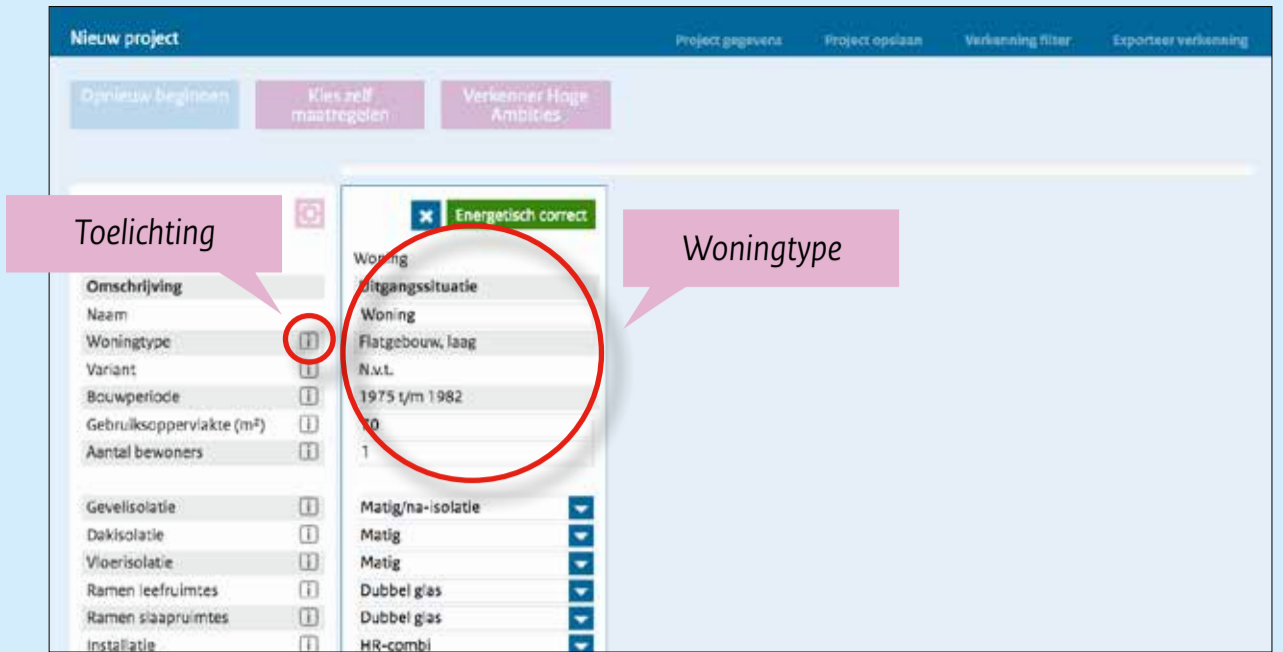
Nieuw project

Project gegevens Project opslaan Verkenning filter Exporteer verkenning

Opnieuw beginnen

Kies zelf maatregelen

Verkenner Hoge Ambities

Toelichting

Woningtype

Energetisch correct

Woning

| Omschrijving | Uitgangssituatie |
|---|---|
| Naam | Woning |
| Woningtype | Flatgebouw, laag |
| Variant | N.v.t. |
| Bouwperiode | 1975 t/m 1982 |
| Gebruiksoppervlakte (m²) | 70 |
| Aantal bewoners | 1 |
| Gevelisolatie | Matig/na-isolatie |
| Dakisolatie | Matig |
| Vloerisolatie | Matig |
| Ramen leefruimtes | Dubbel glas |
| Ramen slaapruimtes | Dubbel glas |
| Installatie | HR-combi |